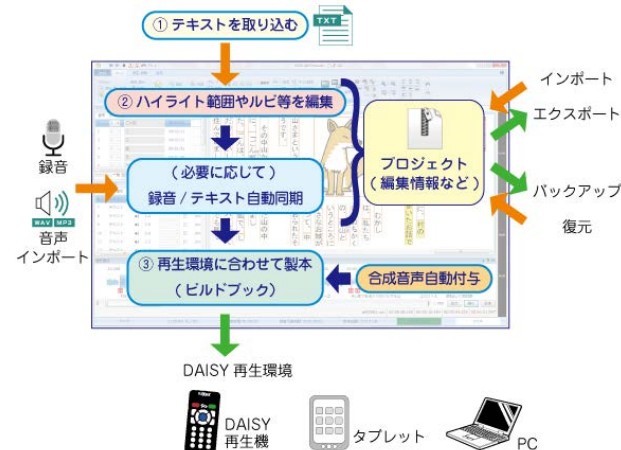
① テキストを取り込む

TXT

② ハイライト範囲やルビ等を編集

インポート

エクスポート

録音

WAV MP3

音声インポート

（必要に応じて）
録音 / テキスト自動同期

プロジェクト
（編集情報など）

バックアップ

復元

③ 再生環境に合わせて製本
（ビルドブック）

合成音声自動付与

DAISY 再生環境

DAISY 再生機

タブレット

PC